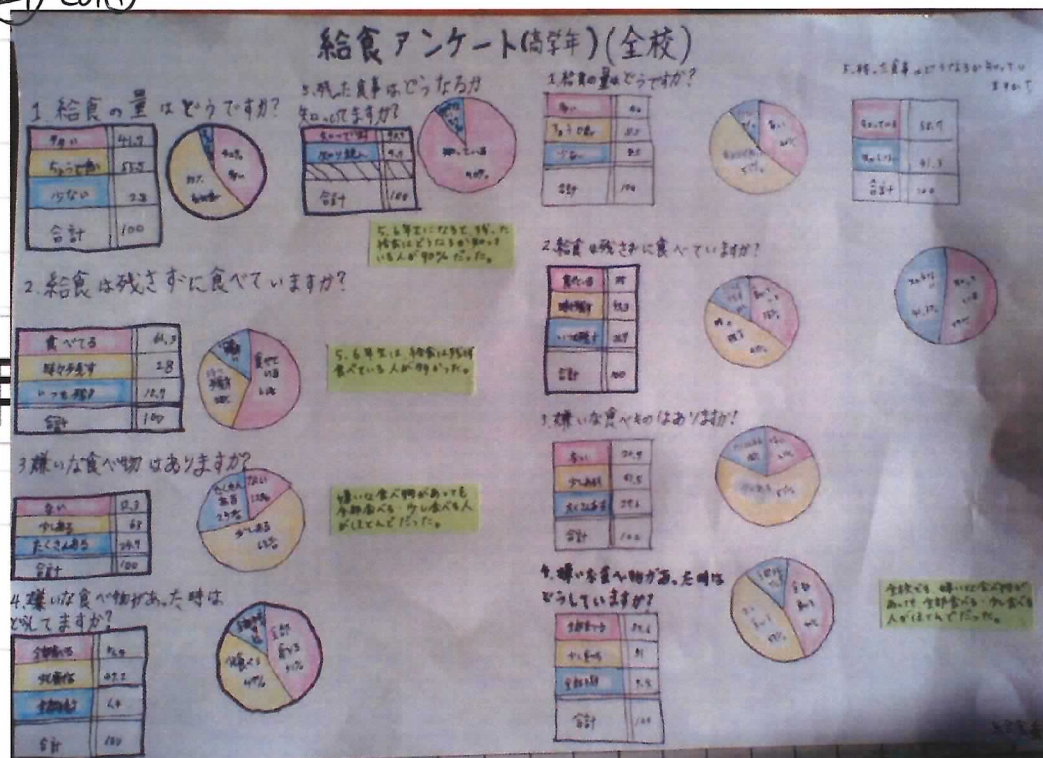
給食アンケート(高学年)(全校)

1. 給食の量はどうですか?

| 多い | 41.7 |
|---|---|
| ちょうど良い | 55.5 |
| 少ない | 2.3 |
| 合計 | 100 |

5. 残った食事はどうなるか知ってますか?

| 知っている | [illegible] |
|---|---|
| 知らない | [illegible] |
| | |
| 合計 | 100 |

5、6年生になるにつれて、残った給食はどうなるか知っている人が90%だった。

2. 給食は残さずに食べていますか?

| 食べてる | 61.3 |
|---|---|
| 時々残す | 28 |
| いつも残す | 10.7 |
| 合計 | 100 |

5、6年生は、給食は残さず食べている人が多かった。

3 嫌いな食べ物はありますか?

| ない | 10.3 |
|---|---|
| 少しある | 63 |
| たくさんある | 26.7 |
| 合計 | 100 |

嫌いな食べ物があっても全部食べる・少し食べる人がほとんどだった。

4. 嫌いな食べ物があった時はどうしてますか?

| 全部食べる | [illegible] |
|---|---|
| 少し食べる | 47.2 |
| 全部残す | 4.0 |
| 合計 | 100 |

1 給食の量はどうですか?

| 多い | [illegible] |
|---|---|
| ちょうど良い | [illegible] |
| 少ない | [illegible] |
| 合計 | 100 |

5. 残った食事はどうなるか知っていますか?

| 知っている | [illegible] |
|---|---|
| 知らない | 41.3 |
| 合計 | 100 |

2 給食は残さずに食べていますか?

| 食べている | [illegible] |
|---|---|
| 時々残す | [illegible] |
| いつも残す | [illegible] |
| 合計 | 100 |

3 嫌いな食べ物はありますか?

| ない | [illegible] |
|---|---|
| 少しある | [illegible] |
| たくさんある | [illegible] |
| 合計 | 100 |

4. 嫌いな食べ物があった時はどうしていますか?

| 全部食べる | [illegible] |
|---|---|
| 少し食べる | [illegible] |
| 全部残す | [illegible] |
| 合計 | 100 |

全校でも嫌いな食べ物があっても全部食べる・少し食べる人がほとんどだった。